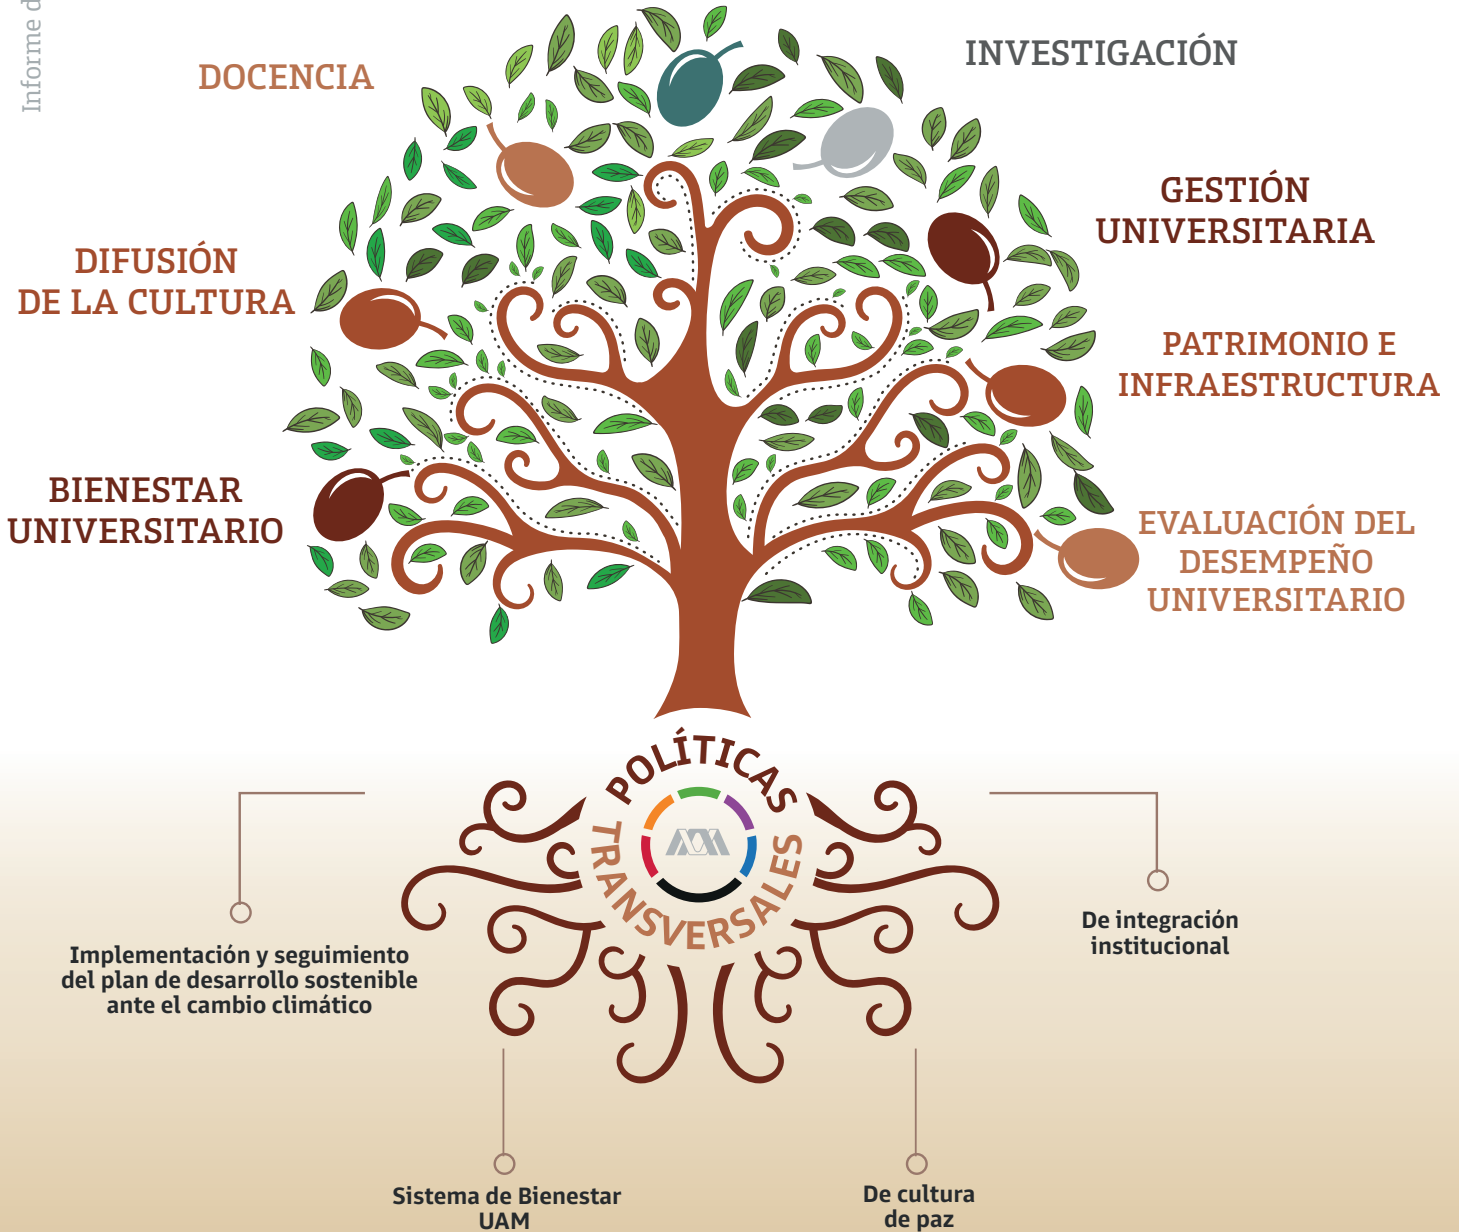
Informe d

DOCENCIA

INVESTIGACIÓN

GESTIÓN UNIVERSITARIA

DIFUSIÓN DE LA CULTURA

PATRIMONIO E INFRAESTRUCTURA

BIENESTAR UNIVERSITARIO

EVALUACIÓN DEL DESEMPEÑO UNIVERSITARIO

POLÍTICAS TRANSVERSALES

Implementación y seguimiento del plan de desarrollo sostenible ante el cambio climático

De integración institucional

Sistema de Bienestar UAM

De cultura de paz